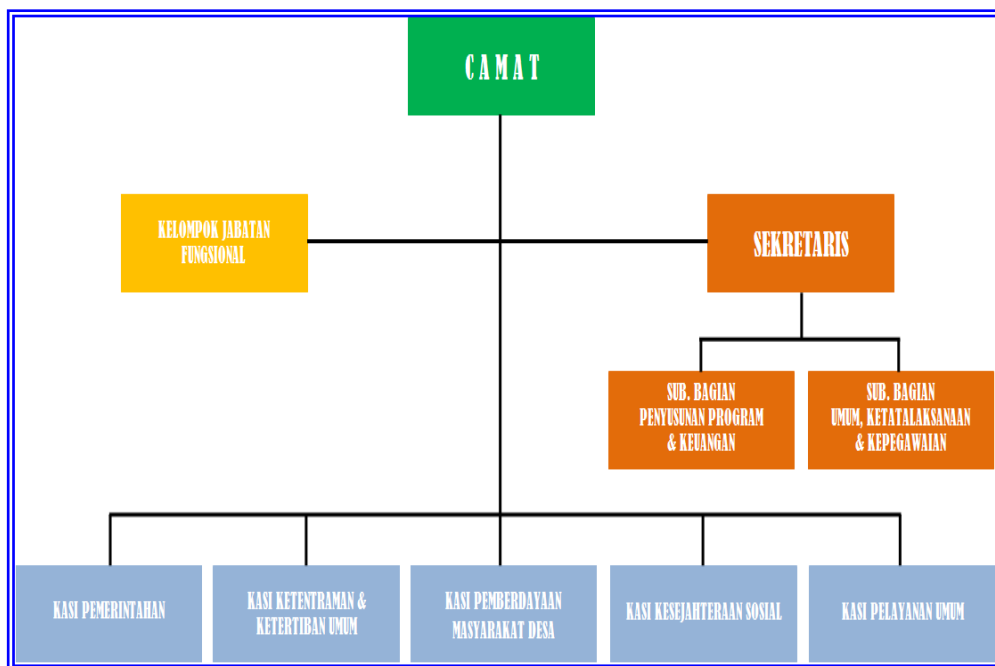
CAMAT

KELOMPOK JABATAN FUNGSIONAL

SEKRETARIS

SUB. BAGIAN PENYUSUNAN PROGRAM & KEUANGAN

SUB. BAGIAN UMUM, KETATALAKSANAAN & KEPEGAWAIAN

KASI PEMERINTAHAN

KASI KETENTRAMAN & KETERTIBAN UMUM

KASI PEMBERDAYAAN MASYARAKAT DESA

KASI KESEJAHTERAAN SOSIAL

KASI PELAYANAN UMUM